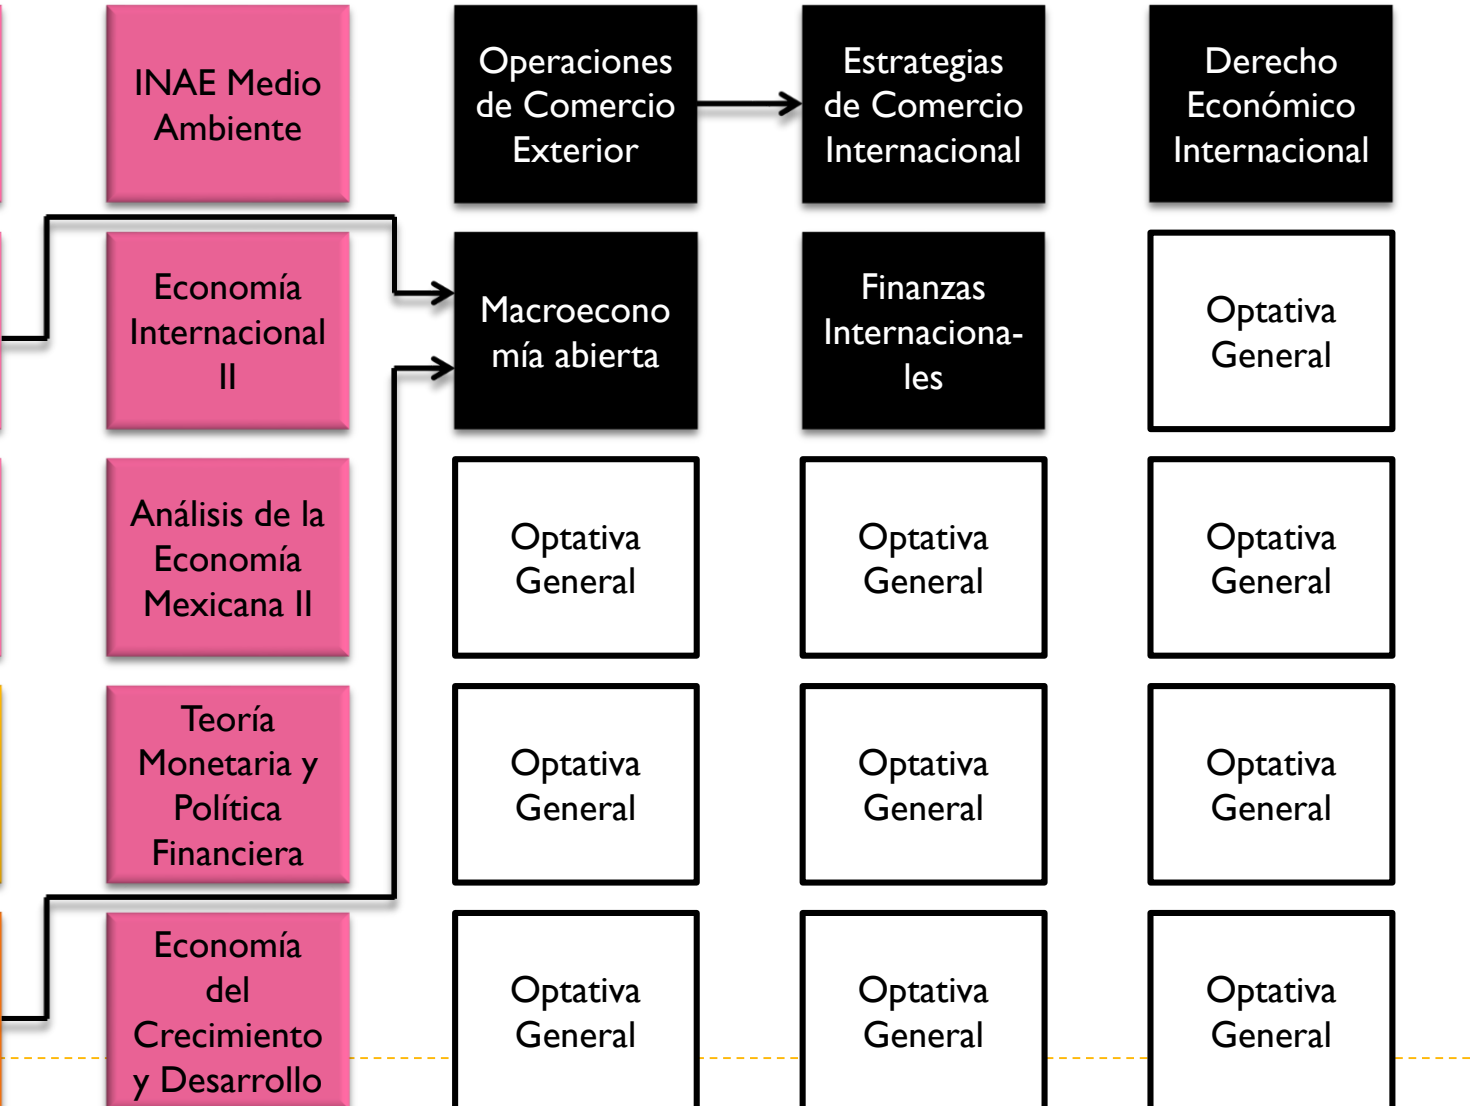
INAE Medio Ambiente

Operaciones de Comercio Exterior

Estrategias de Comercio Internacional

Derecho Económico Internacional

Economía Internacional II

Macroeconomía abierta

Finanzas Internacionales

Optativa General

Análisis de la Economía Mexicana II

Optativa General

Optativa General

Optativa General

Teoría Monetaria y Política Financiera

Optativa General

Optativa General

Optativa General

Economía del Crecimiento y Desarrollo

Optativa General

Optativa General

Optativa General